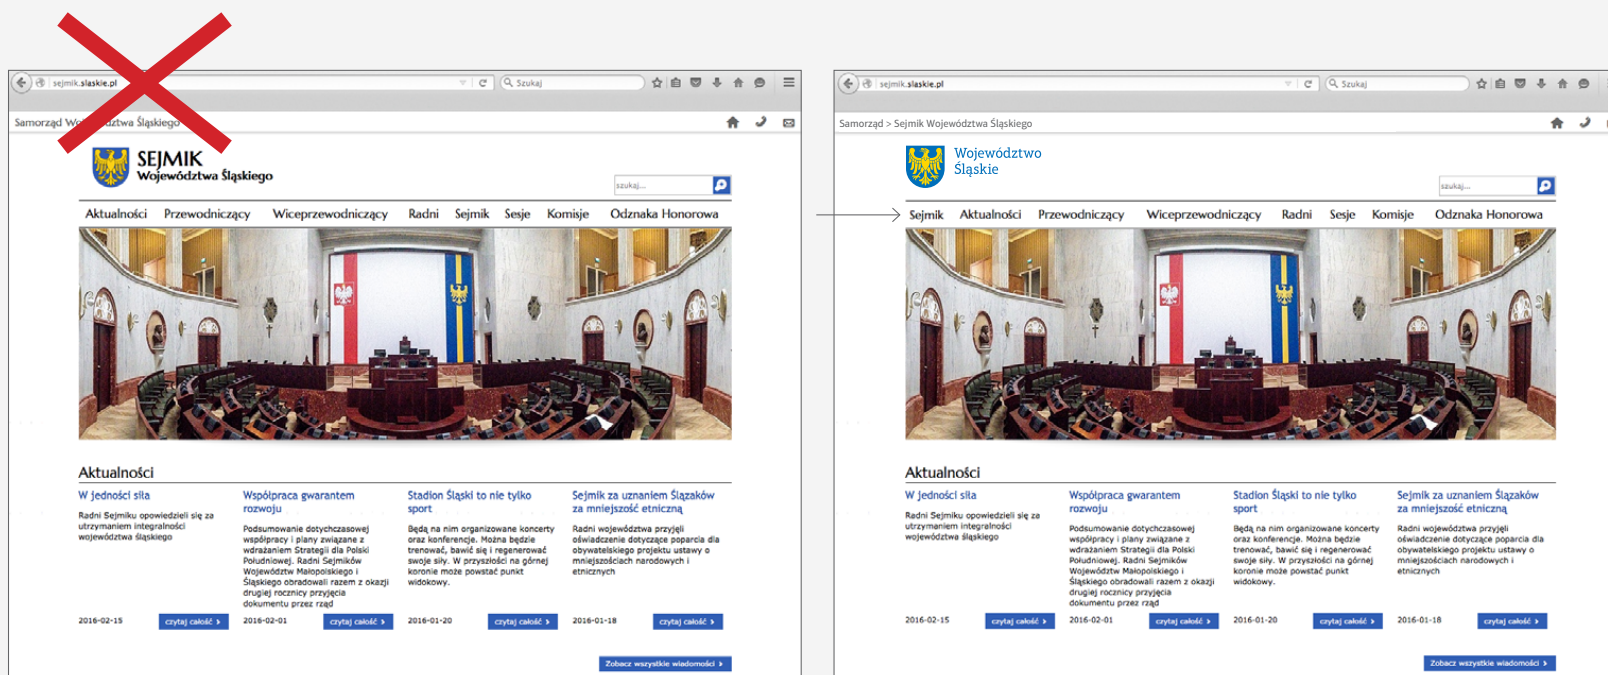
sejmik.slaskie.pl

Szukaj

Samorząd Wo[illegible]dztwa Śląskiego

SEJMIK
Województwa Śląskiego

szukaj...

Aktualności Przewodniczący Wiceprzewodniczący Radni Sejmik Sesje Komisje Odznaka Honorowa

Aktualności

W jedności siła

Radni Sejmiku opowiedzieli się za utrzymaniem integralności województwa śląskiego

2016-02-15 czytaj całość

Współpraca gwarantem rozwoju

Podsumowanie dotychczasowej współpracy i plany związane z wdrażaniem Strategii dla Polski Południowej. Radni Sejmików Województw Małopolskiego i Śląskiego obradowali razem z okazji drugiej rocznicy przyjęcia dokumentu przez rząd

2016-02-01 czytaj całość

Stadion Śląski to nie tylko sport

Będą na nim organizowane koncerty oraz konferencje. Można będzie trenować, bawić się i regenerować swoje siły. W przyszłości na górnej koronie może powstać punkt widokowy.

2016-01-20 czytaj całość

Sejmik za uznaniem Ślązaków za mniejszość etniczną

Radni województwa przyjęli oświadczenie dotyczące poparcia dla obywatelskiego projektu ustawy o mniejszościach narodowych i etnicznych

2016-01-18 czytaj całość

Zobacz wszystkie wiadomości

sejmik.slaskie.pl

Szukaj

Samorząd > Sejmik Województwa Śląskiego

Województwo
Śląskie

szukaj...

Sejmik Aktualności Przewodniczący Wiceprzewodniczący Radni Sesje Komisje Odznaka Honorowa

Aktualności

W jedności siła

Radni Sejmiku opowiedzieli się za utrzymaniem integralności województwa śląskiego

2016-02-15 czytaj całość

Współpraca gwarantem rozwoju

Podsumowanie dotychczasowej współpracy i plany związane z wdrażaniem Strategii dla Polski Południowej. Radni Sejmików Województw Małopolskiego i Śląskiego obradowali razem z okazji drugiej rocznicy przyjęcia dokumentu przez rząd

2016-02-01 czytaj całość

Stadion Śląski to nie tylko sport

Będą na nim organizowane koncerty oraz konferencje. Można będzie trenować, bawić się i regenerować swoje siły. W przyszłości na górnej koronie może powstać punkt widokowy.

2016-01-20 czytaj całość

Sejmik za uznaniem Ślązaków za mniejszość etniczną

Radni województwa przyjęli oświadczenie dotyczące poparcia dla obywatelskiego projektu ustawy o mniejszościach narodowych i etnicznych

2016-01-18 czytaj całość

Zobacz wszystkie wiadomości